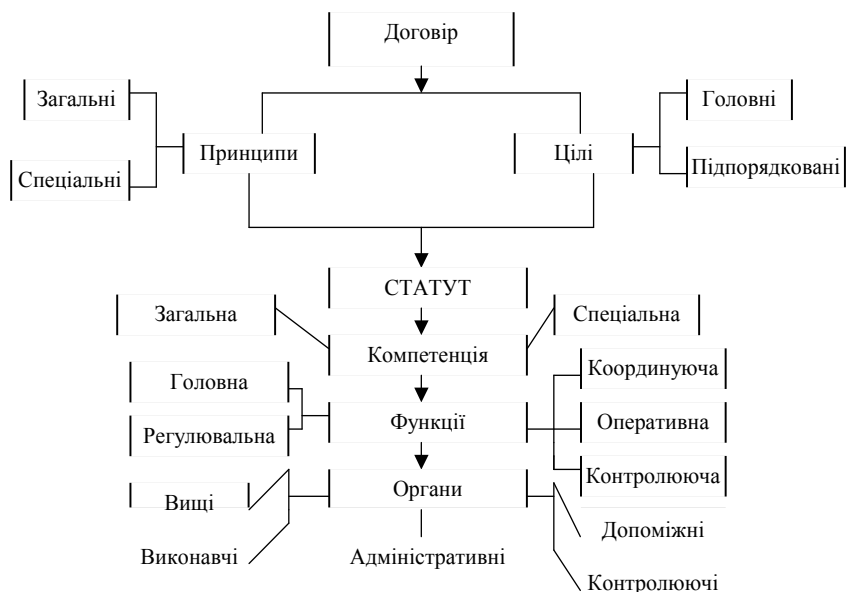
Договір

Загальні

Спеціальні

Принципи

Цілі

Головні

Підпорядковані

СТАТУТ

Загальна

Компетенція

Спеціальна

Головна

Регулювальна

Функції

Координуюча

Оперативна

Контролююча

Вищі

Органи

Виконавчі

Адміністративні

Допоміжні

Контролюючі